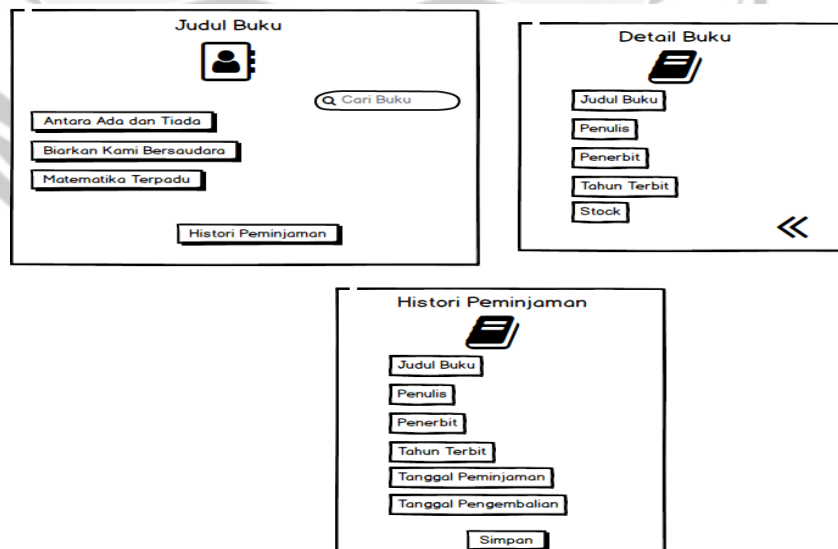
Judul Buku

Cari Buku

Antara Ada dan Tiada

Biarkan Kami Bersaudara

Matematika Terpadu

Histori Peminjaman

Detail Buku

Judul Buku

Penulis

Penerbit

Tahun Terbit

Stock

«

Histori Peminjaman

Judul Buku

Penulis

Penerbit

Tahun Terbit

Tanggal Peminjaman

Tanggal Pengembalian

Simpan